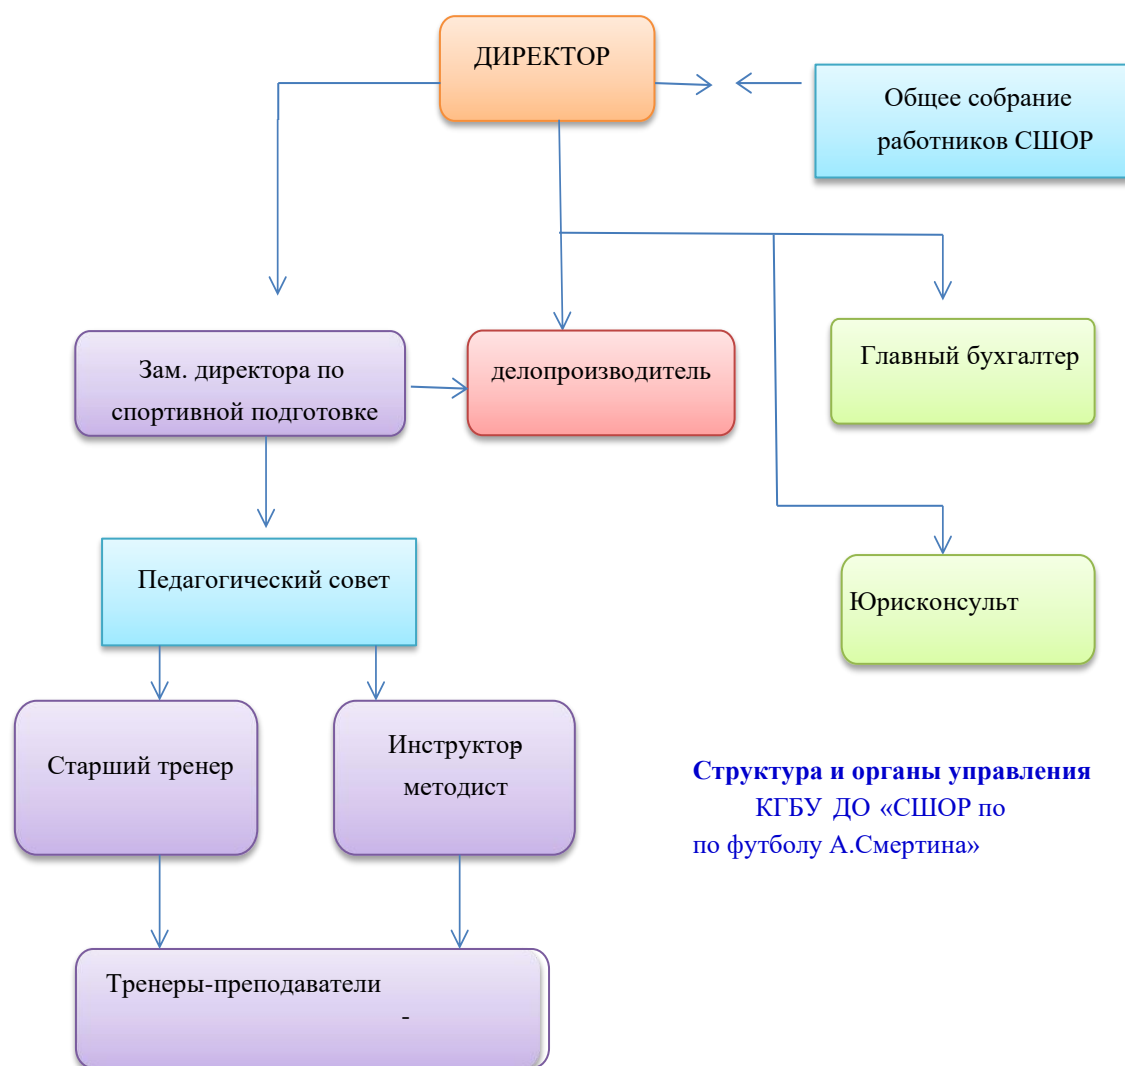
ДИРЕКТОР

Общее собрание работников СШОР

Зам. директора по спортивной подготовке

делопроизводитель

Главный бухгалтер

Юрисконсульт

Педагогический совет

Старший тренер

Инструктор методист

Структура и органы управления КГБУ ДО «СШОР по по футболу А.Смертина»

Тренеры-преподаватели
-